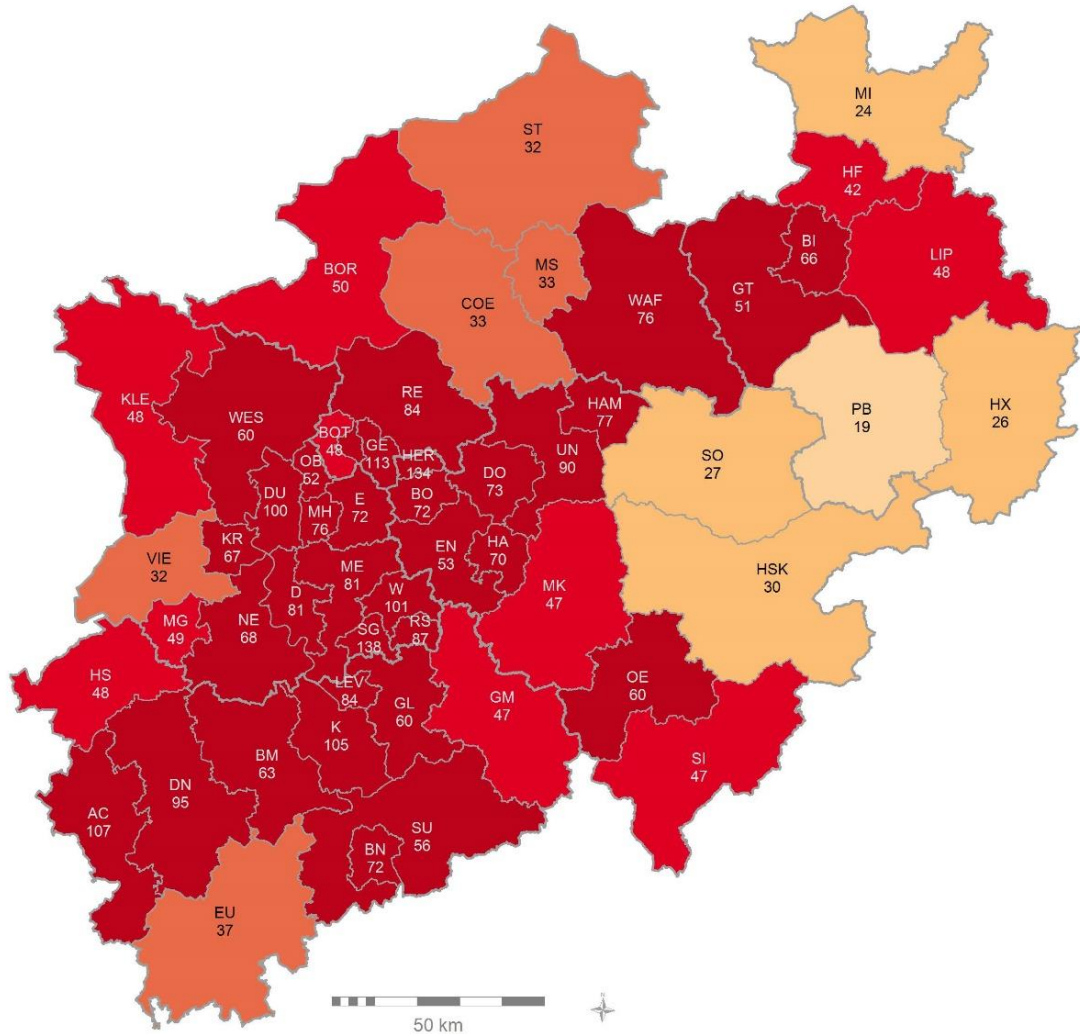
MI
24

ST
32

HF
42

BI
66

LIP
48

BOR
50

MS
33

COE
33

WAF
76

GT
51

KLE
48

RE
84

HAM
77

PB
19

HX
26

WES
60

BOT
48

GE
113

HER
134

UN
90

SO
27

OB
62

DO
73

DU
100

MH
76

E
72

BO
72

KR
67

EN
53

HA
70

VIE
32

ME
81

MK
47

HSK
30

D
81

W
101

MG
49

NE
68

SG
138

RS
87

HS
48

LEV
84

GL
60

GM
47

OE
60

K
105

BM
63

DN
95

SI
47

AC
107

SU
56

BN
72

EU
37

50 km